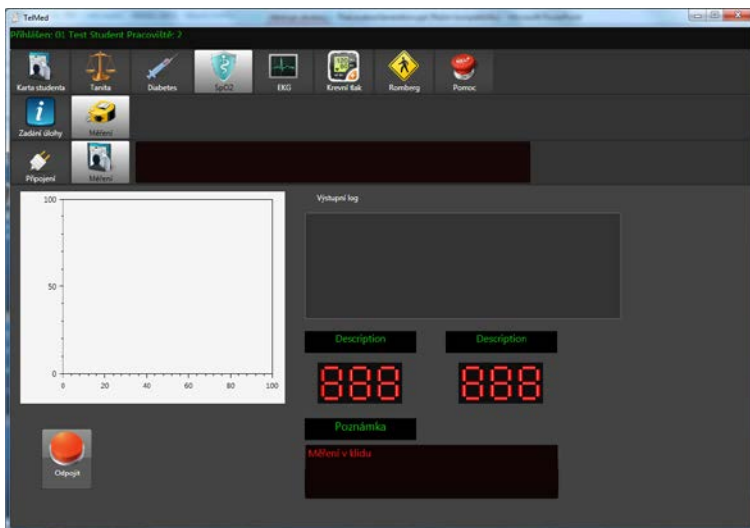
TelMed

Přihlášen: 01 Test Student Pracoviště: 2

Karta studenta
Tanita
Diabetes
SpO2
EKG
Krevní tlak
Romberg
Pomoc

Zadání úlohy
Měření

Připojení
Měření

100
50
0
0
20
40
60
80
100

Výstupní log

Description
Description

888
888

Poznámka

Měření v klidu

Odpojit